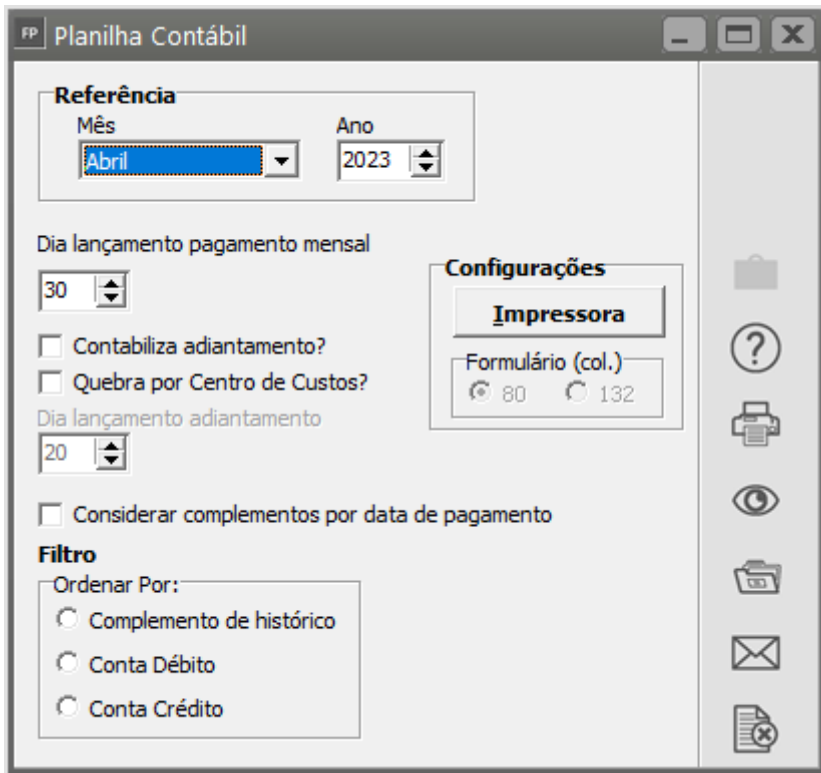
FP Planilha Contábil

Referência
Mês
Abril
Ano
2023

Dia lançamento pagamento mensal
30

Contabiliza adiantamento?
Quebra por Centro de Custos?
Dia lançamento adiantamento
20

Configurações
Impressora
Formulário (col.)
80
132

Considerar complementos por data de pagamento

Filtro
Ordenar Por:
Complemento de histórico
Conta Débito
Conta Crédito